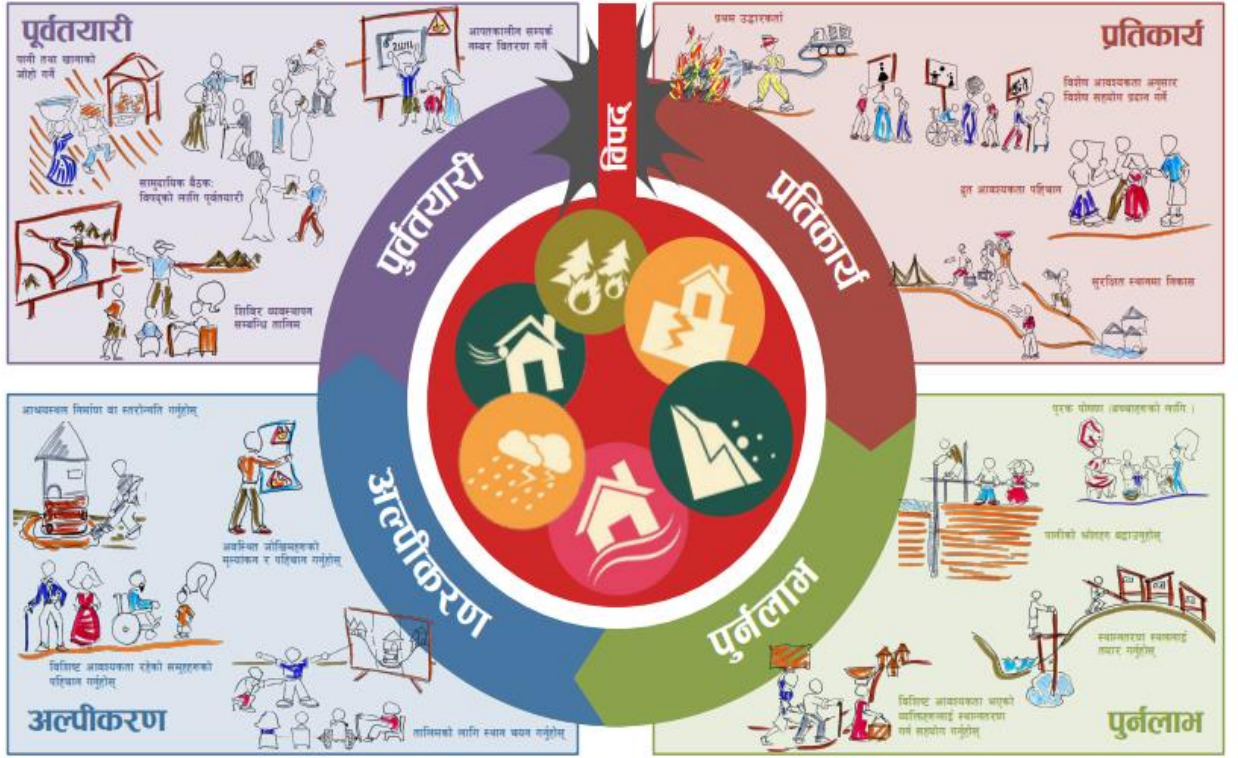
पूर्वतयारी

पानी तथा खानाको जोहो गर्ने

आपतकालीन सम्पर्क नम्बर वितरण गर्ने

सामुदायिक बैठक: विपद्को लागि पूर्वतयारी

शिविर व्यवस्थापन सम्बन्धि तालिम

प्रतिकार्य

प्रथम उद्धारकर्ता

विशेष आवश्यकता अनुसार विशेष सहयोग प्रदान गर्ने

द्रुत आवश्यकता पहिचान

सुरक्षित स्थानमा निकास

अल्पीकरण

आश्रयस्थल निर्माण वा स्तरोन्नति गर्नुहोस्

अवस्थित जोखिमहरुको मूल्यांकन र पहिचान गर्नुहोस्

विशिष्ट आवश्यकता रहेको समूहहरुको पहिचान गर्नुहोस्

तालिमको लागि स्थान चयन गर्नुहोस्

पुर्नलाभ

पूरक पोषण (बच्चाहरुको लागि)

पानीको स्रोतहरु बढाउनुहोस्

स्थानान्तरण स्थानलाई तयार गर्नुहोस्

विशिष्ट आवश्यकता भएको व्यक्तिहरुलाई स्थानान्तरण गर्न सहयोग गर्नुहोस्

विपद्

पूर्वतयारी

प्रतिकार्य

अल्पीकरण

पुर्नलाभ